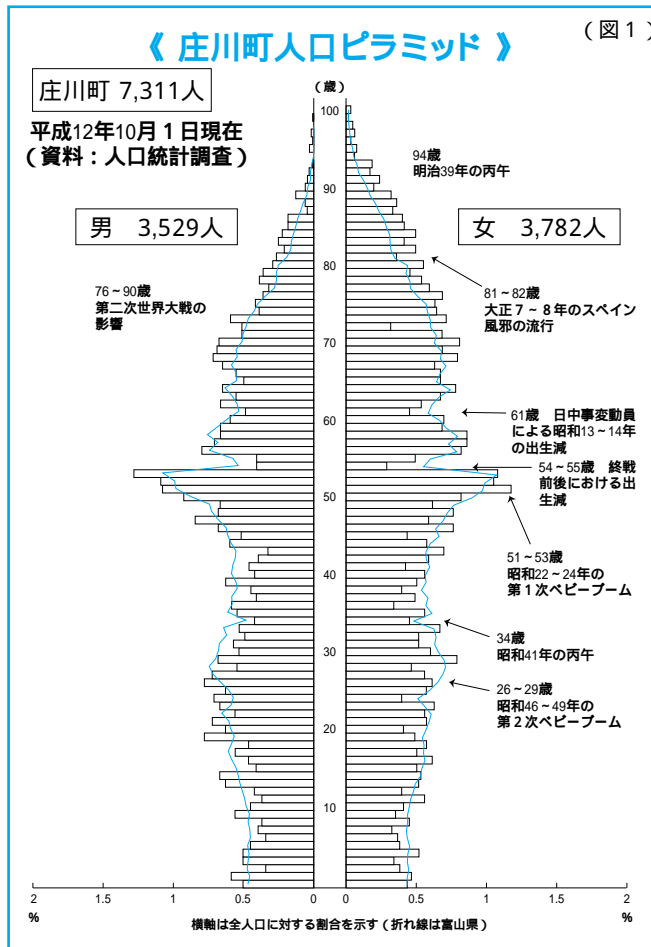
《 庄川町人口ピラミッド 》

（図１）

庄川町 7,311人

平成12年10月１日現在
（資料：人口統計調査）

男　3,529人

女　3,782人

（歳）

100

90

80

70

60

50

40

30

20

10

94歳
明治39年の丙午

76～90歳
第二次世界大戦の影響

81～82歳
大正７～８年のスペイン風邪の流行

61歳　日中事変動員による昭和13～14年の出生減

54～55歳　終戦前後における出生減

51～53歳
昭和22～24年の第１次ベビーブーム

34歳
昭和41年の丙午

26～29歳
昭和46～49年の第２次ベビーブーム

2　1.5　1　0.5　0　0　0.5　1　1.5　2

%

%

横軸は全人口に対する割合を示す（折れ線は富山県）